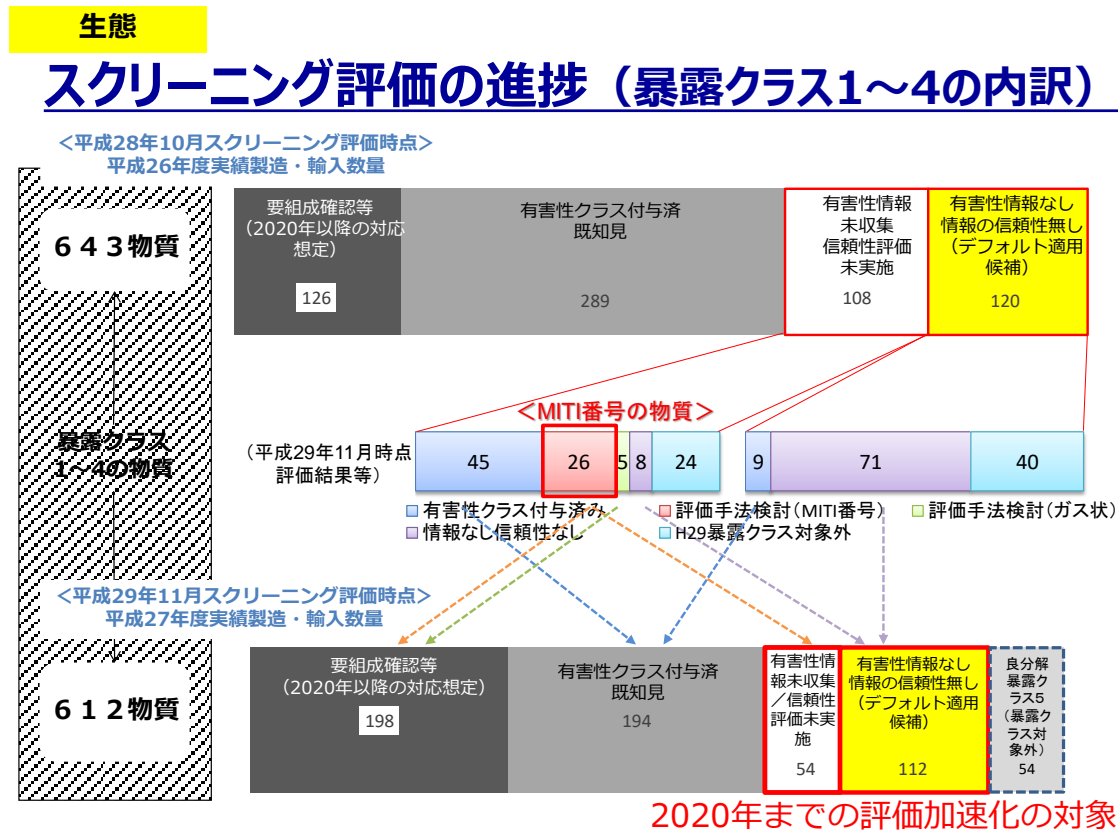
生態

スクリーニング評価の進捗（暴露クラス1～4の内訳）

＜平成28年10月スクリーニング評価時点＞
平成26年度実績製造・輸入数量

６４３物質

暴露クラス
1～4の物質

| 要組成確認等（2020年以降の対応想定） | 有害性クラス付与済既知見 | 有害性情報未収集信頼性評価未実施 | 有害性情報なし情報の信頼性無し（デフォルト適用候補） |
|---|---|---|---|
| 126 | 289 | 108 | 120 |

＜MITI番号の物質＞

（平成29年11月時点評価結果等）

45 26 5 8 24 9 71 40

有害性クラス付与済み　評価手法検討（MITI番号）　評価手法検討（ガス状）
情報なし信頼性なし　H29暴露クラス対象外

＜平成29年11月スクリーニング評価時点＞
平成27年度実績製造・輸入数量

６１２物質

| 要組成確認等（2020年以降の対応想定） | 有害性クラス付与済既知見 | 有害性情報未収集／信頼性評価未実施 | 有害性情報なし情報の信頼性無し（デフォルト適用候補） | 良分解暴露クラス5（暴露クラス対象外） |
|---|---|---|---|---|
| 198 | 194 | 54 | 112 | 54 |

2020年までの評価加速化の対象